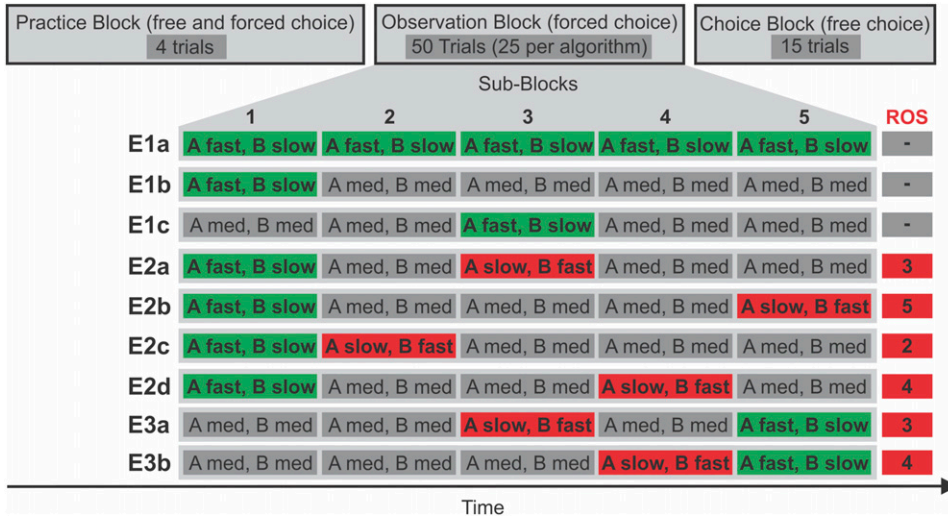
Practice Block (free and forced choice)
4 trials

Observation Block (forced choice)
50 Trials (25 per algorithm)

Choice Block (free choice)
15 trials

Sub-Blocks

| | 1 | 2 | 3 | 4 | 5 | ROS |
|---|---|---|---|---|---|---|
| E1a | A fast, B slow | A fast, B slow | A fast, B slow | A fast, B slow | A fast, B slow | - |
| E1b | A fast, B slow | A med, B med | A med, B med | A med, B med | A med, B med | - |
| E1c | A med, B med | A med, B med | A fast, B slow | A med, B med | A med, B med | - |
| E2a | A fast, B slow | A med, B med | A slow, B fast | A med, B med | A med, B med | 3 |
| E2b | A fast, B slow | A med, B med | A med, B med | A med, B med | A slow, B fast | 5 |
| E2c | A fast, B slow | A slow, B fast | A med, B med | A med, B med | A med, B med | 2 |
| E2d | A fast, B slow | A med, B med | A med, B med | A slow, B fast | A med, B med | 4 |
| E3a | A med, B med | A med, B med | A slow, B fast | A med, B med | A fast, B slow | 3 |
| E3b | A med, B med | A med, B med | A med, B med | A slow, B fast | A fast, B slow | 4 |

Time